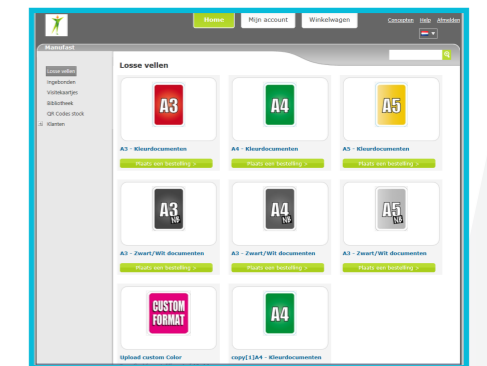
Home Mijn account Winkelwagen

Conogeten Help Afmelden

Manufast

Losse vellen
Ingebonden
Visitekaartjes
Bibliotheek
QR Codes stock
Klanten

Losse vellen

A3

A3 - Kleurdocumenten

Plaats een bestelling >

A4

A4 - Kleurdocumenten

Plaats een bestelling >

A5

A5 - Kleurdocumenten

Plaats een bestelling >

A3 NB

A3 - Zwart/Wit documenten

Plaats een bestelling >

A4 NB

A3 - Zwart/Wit documenten

Plaats een bestelling >

A5 NB

A3 - Zwart/Wit documenten

Plaats een bestelling >

CUSTOM FORMAT

Upload custom Color

A4

copy[1]A4 - Kleurdocumenten